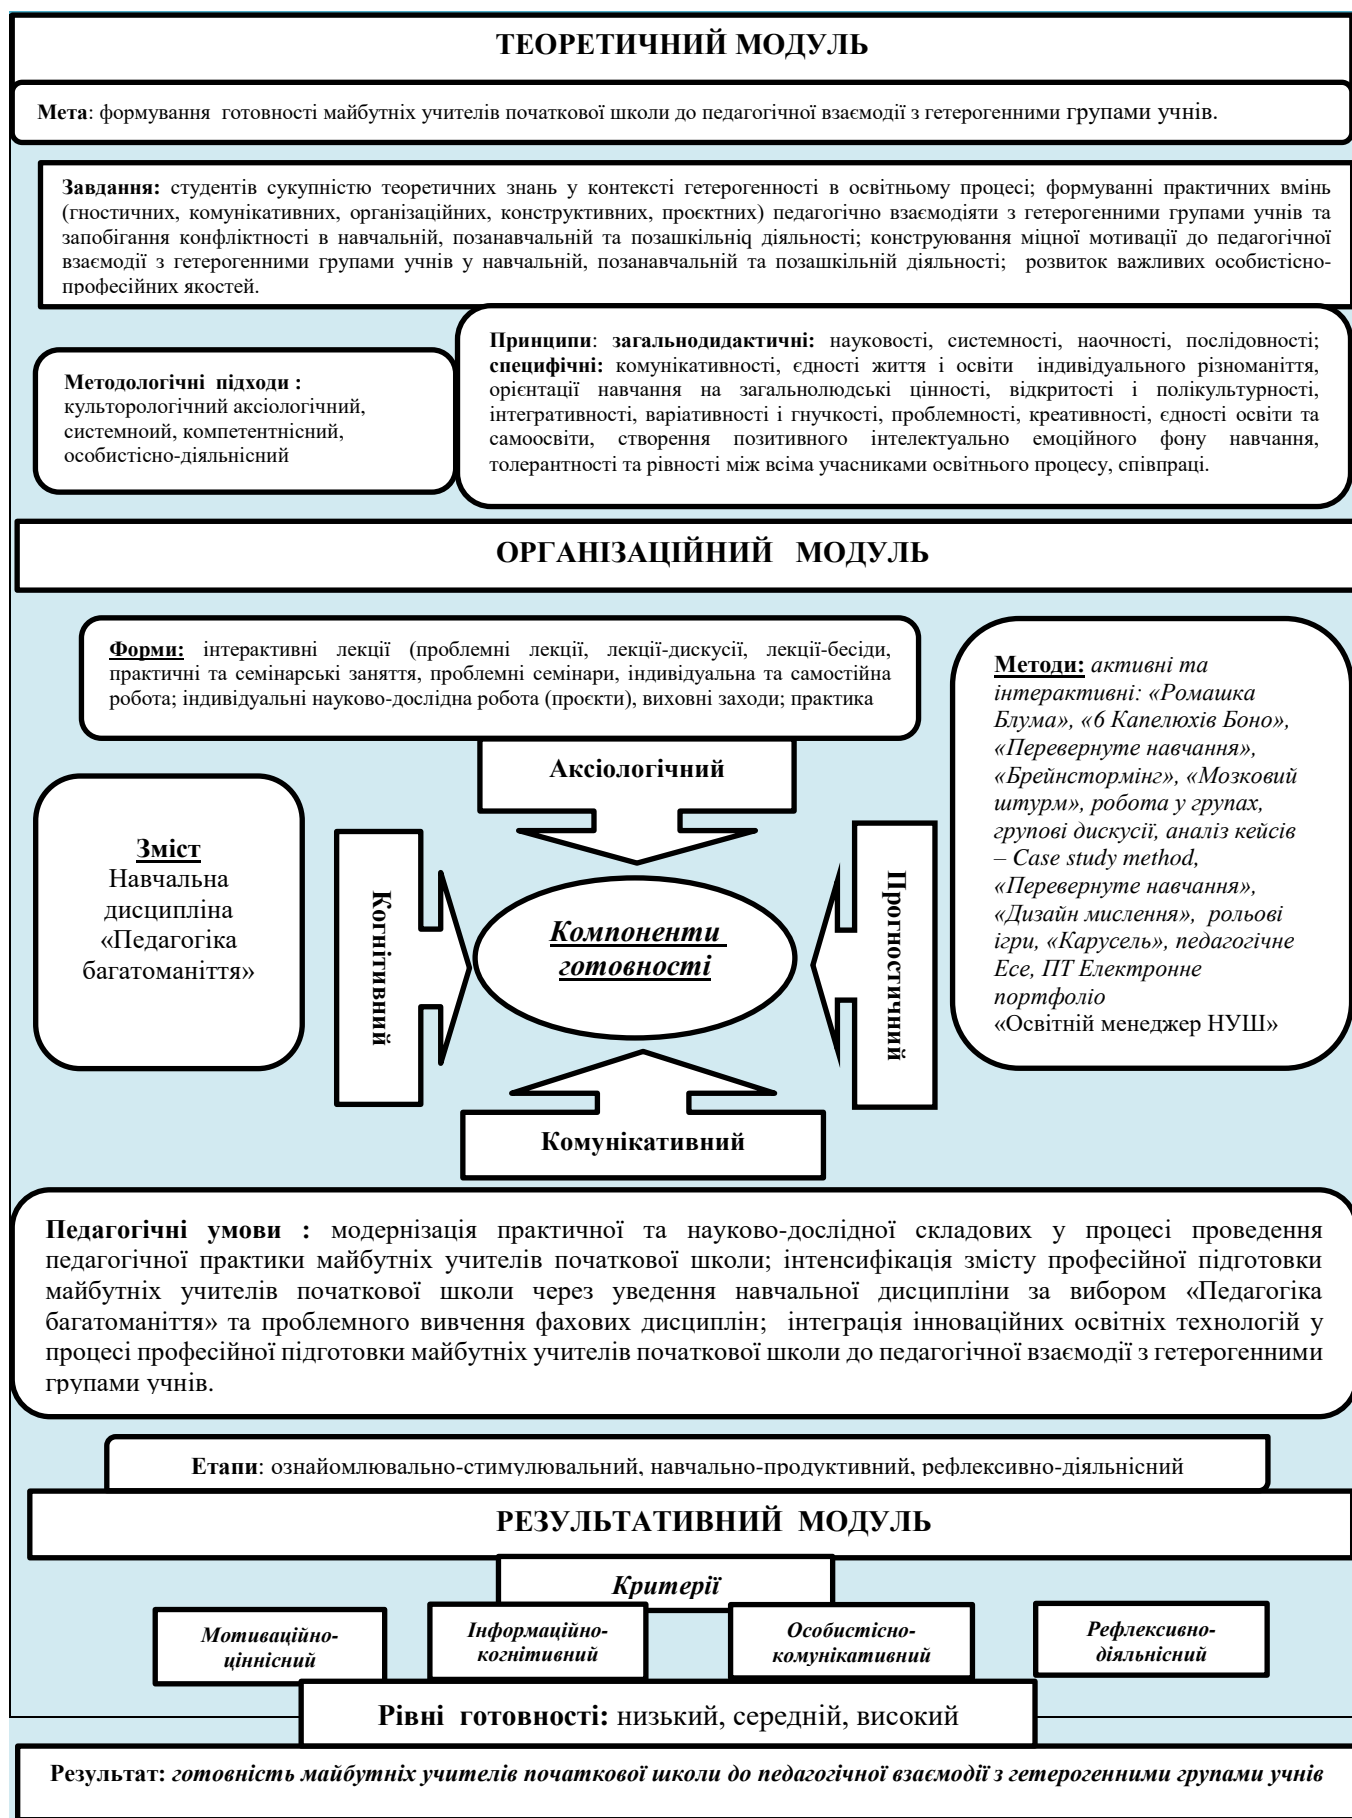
ТЕОРЕТИЧНИЙ МОДУЛЬ

Мета: формування готовності майбутніх учителів початкової школи до педагогічної взаємодії з гетерогенними групами учнів.

Завдання: студентів сукупністю теоретичних знань у контексті гетерогенності в освітньому процесі; формуванні практичних вмінь (гностичних, комунікативних, організаційних, конструктивних, проєктних) педагогічно взаємодіяти з гетерогенними групами учнів та запобігання конфліктності в навчальній, позанавчальній та позашкільніq діяльності; конструювання міцної мотивації до педагогічної взаємодії з гетерогенними групами учнів у навчальній, позанавчальній та позашкільній діяльності; розвиток важливих особистісно-професійних якостей.

Методологічні підходи : культорологічний аксіологічний, системноий, компетентнісний, особистісно-діяльнісний

Принципи: загальнодидактичні: науковості, системності, наочності, послідовності; специфічні: комунікативності, єдності життя і освіти індивідуального різноманіття, орієнтації навчання на загальнолюдські цінності, відкритості і полікультурності, інтегративності, варіативності і гнучкості, проблемності, креативності, єдності освіти та самоосвіти, створення позитивного інтелектуально емоційного фону навчання, толерантності та рівності між всіма учасниками освітнього процесу, співпраці.

ОРГАНІЗАЦІЙНИЙ МОДУЛЬ

Форми: інтерактивні лекції (проблемні лекції, лекції-дискусії, лекції-бесіди, практичні та семінарські заняття, проблемні семінари, індивідуальна та самостійна робота; індивідуальні науково-дослідна робота (проєкти), виховні заходи; практика

Методи: активні та інтерактивні: «Ромашка Блума», «6 Капелюхів Боно», «Перевернуте навчання», «Брейнстормінг», «Мозковий штурм», робота у групах, групові дискусії, аналіз кейсів – Case study method, «Перевернуте навчання», «Дизайн мислення», рольові ігри, «Карусель», педагогічне Есе, ПТ Електронне портфоліо «Освітній менеджер НУШ»

Зміст Навчальна дисципліна «Педагогіка багатоманіття»

Аксіологічний

Когнітивний

Компоненти готовності

Прогностичний

Комунікативний

Педагогічні умови : модернізація практичної та науково-дослідної складових у процесі проведення педагогічної практики майбутніх учителів початкової школи; інтенсифікація змісту професійної підготовки майбутніх учителів початкової школи через уведення навчальної дисципліни за вибором «Педагогіка багатоманіття» та проблемного вивчення фахових дисциплін; інтеграція інноваційних освітніх технологій у процесі професійної підготовки майбутніх учителів початкової школи до педагогічної взаємодії з гетерогенними групами учнів.

Етапи: ознайомлювально-стимулювальний, навчально-продуктивний, рефлексивно-діяльнісний

РЕЗУЛЬТАТИВНИЙ МОДУЛЬ

Критерії

Мотиваційно-ціннісний

Інформаційно-когнітивний

Особистісно-комунікативний

Рефлексивно-діяльнісний

Рівні готовності: низький, середній, високий

Результат: готовність майбутніх учителів початкової школи до педагогічної взаємодії з гетерогенними групами учнів